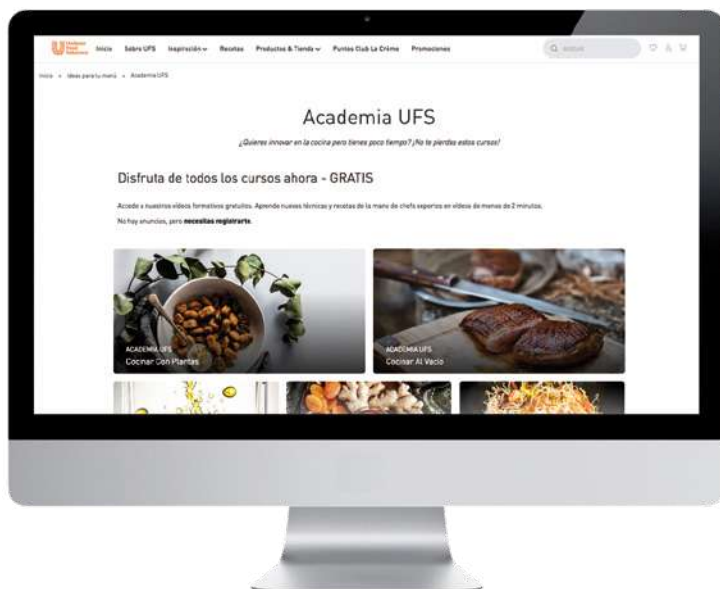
Unilever Food Solutions Inicio Sobre UFS Inspiración Recetas Productos & Tienda Puntos Club La Crème Promociones

Buscar

Inicio > Ideas para tu menú > Academia UFS

Academia UFS

¿Quieres innovar en la cocina pero tienes poco tiempo? ¡No te pierdas estos cursos!

Disfruta de todos los cursos ahora - GRATIS

Accede a nuestros vídeos formativos gratuitos. Aprende nuevas técnicas y recetas de la mano de chefs expertos en vídeos de menos de 2 minutos.

No hay anuncios, pero necesitas registrarte.

ACADEMIA UFS
Cocinar Con Plantas

ACADEMIA UFS
Cocinar Al Vacío